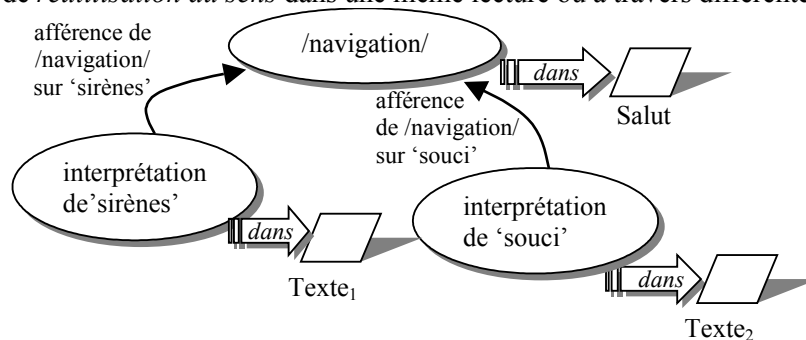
de *réalisation du sens* dans une même lecture ou à travers différente

afférence de /navigation/ sur 'sirènes'

/navigation/

*dans*

Salut

afférence de /navigation/ sur 'souci'

interprétation de'sirènes'

*dans*

Texte$_1$

interprétation de 'souci'

*dans*

Texte$_2$